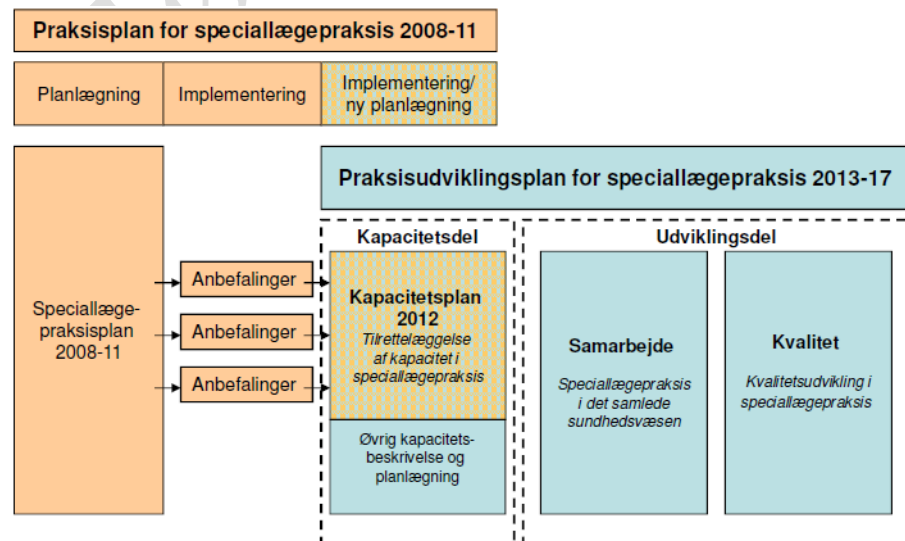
Praksisplan for speciallægepraksis 2008-11

Planlægning

Implementering

Implementering/ ny planlægning

Speciallægepraksisplan 2008-11

Anbefalinger

Anbefalinger

Anbefalinger

Praksisudviklingsplan for speciallægepraksis 2013-17

Kapacitetsdel

Kapacitetsplan 2012

Tilrettelæggelse af kapacitet i speciallægepraksis

Øvrig kapacitetsbeskrivelse og planlægning

Udviklingsdel

Samarbejde

Speciallægepraksis i det samlede sundhedsvæsen

Kvalitet

Kvalitetsudvikling i speciallægepraksis